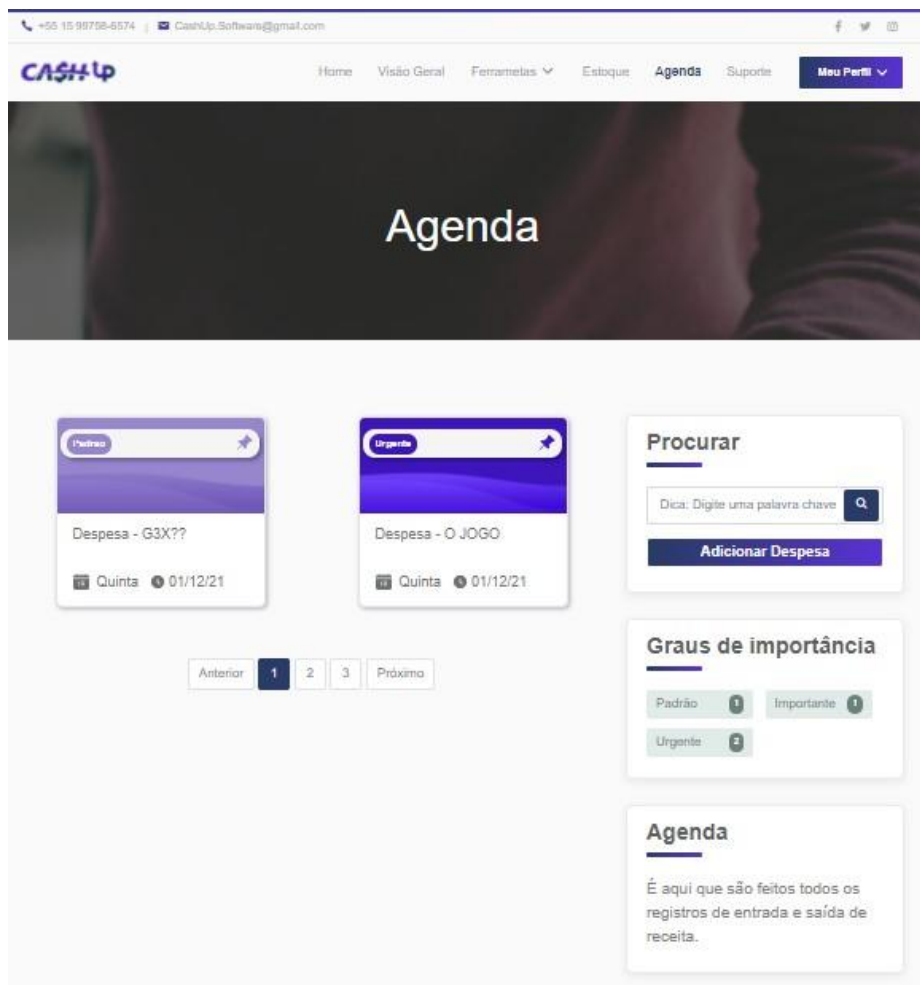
+55 15 99758-6574 | CashUp.Software@gmail.com

CA$HUP

Home Visão Geral Ferramentas Estoque Agenda Suporte Meu Perfil

Agenda

Padrao

Despesa - G3X??

Quinta 01/12/21

Urgente

Despesa - O JOGO

Quinta 01/12/21

Anterior 1 2 3 Próximo

Procurar

Dica: Digite uma palavra chave

Adicionar Despesa

Graus de importância

Padrão 1 Importante 1

Urgente 2

Agenda

É aqui que são feitos todos os registros de entrada e saída de receita.